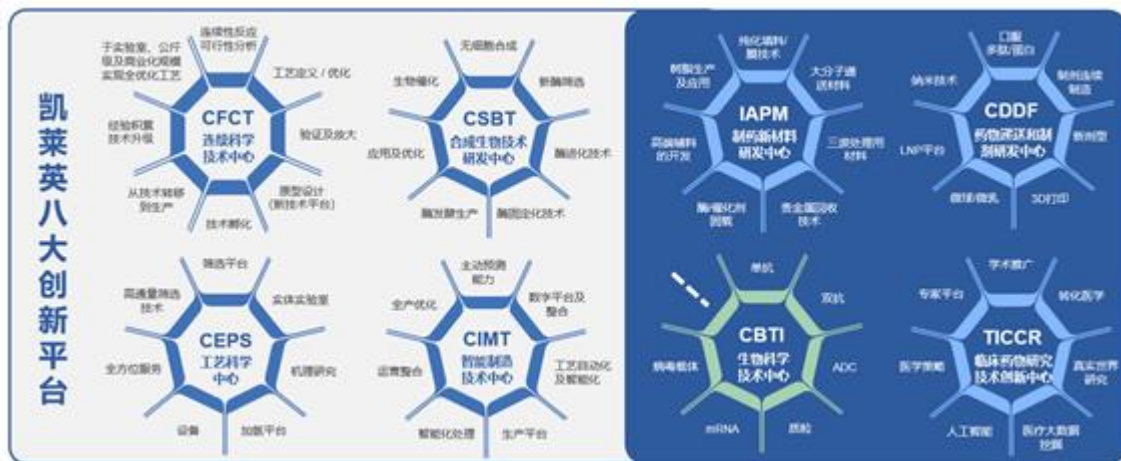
凯莱英八大创新平台

CFCT
连续科学技术中心
连续性反应可行性分析
工艺定义 / 优化
验证及放大
原型设计（新技术平台）
技术孵化
从技术转移到生产
经验积累技术升级
于实验室、公斤级及商业化规模实现全优化工艺

CSBT
合成生物技术研发中心
无细胞合成
新酶筛选
酶进化技术
酶固定化技术
酶发酵生产
应用及优化
生物催化

IAPM
制药新材料研发中心
纯化填料/膜技术
大分子递送材料
三废处理用材料
贵金属回收技术
酶/催化剂回收
高端辅料的开发
树脂生产及应用

CDDF
药物递送和制剂研发中心
口服多肽/蛋白
制剂连续制造
新剂型
3D打印
微球微乳
LNP平台
纳米技术

CEPS
工艺科学中心
筛选平台
实体实验室
机理研究
加氢平台
设备
全方位服务
高通量筛选技术

CIMT
智能制造技术中心
主动预测能力
数字平台及整合
工艺自动化及智能化
生产平台
智能化处理
运营整合
全产优化

CBTI
生物科学技术中心
单抗
双抗
ADC
多肽
mRNA
病毒载体

TICCR
临床药物研究技术创新中心
学术推广
转化医学
真实世界研究
医疗大数据挖掘
人工智能
医学策略
专家平台